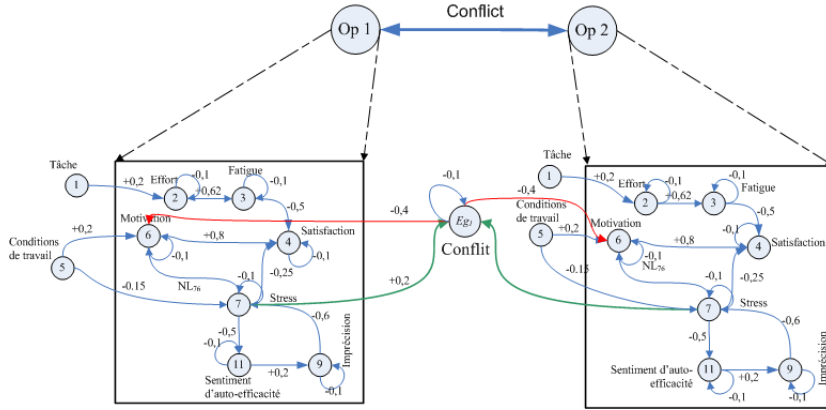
Op 1

Conflict

Op 2

Tâche
1
+0,2
Effort
2
-0,1
+0,62
Fatigue
3
-0,1
-0,5
Conditions de travail
5
+0,2
Motivation
6
+0,8
4
Satisfaction
-0,1
-0,25
-0,1
NL$_{76}$
-0,1
-0.15
7
Stress
-0,5
-0,1
11
+0,2
9
-0,6
Imprécision
-0,1
Sentiment d'auto-efficacité

-0,1
-0,4
$Eg_1$
Conflit
-0,4
+0,2

Tâche
1
+0,2
Effort
2
-0,1
+0,62
3
-0,1
Fatigue
-0,5
Conditions de travail
5
+0,2
Motivation
6
-0,1
+0,8
4
Satisfaction
-0,1
NL$_{76}$
-0,15
-0,1
-0,25
7
Stress
-0,5
-0,6
Sentiment d'auto-efficacité
11
+0,2
9
Imprécision
-0,1
-0,1